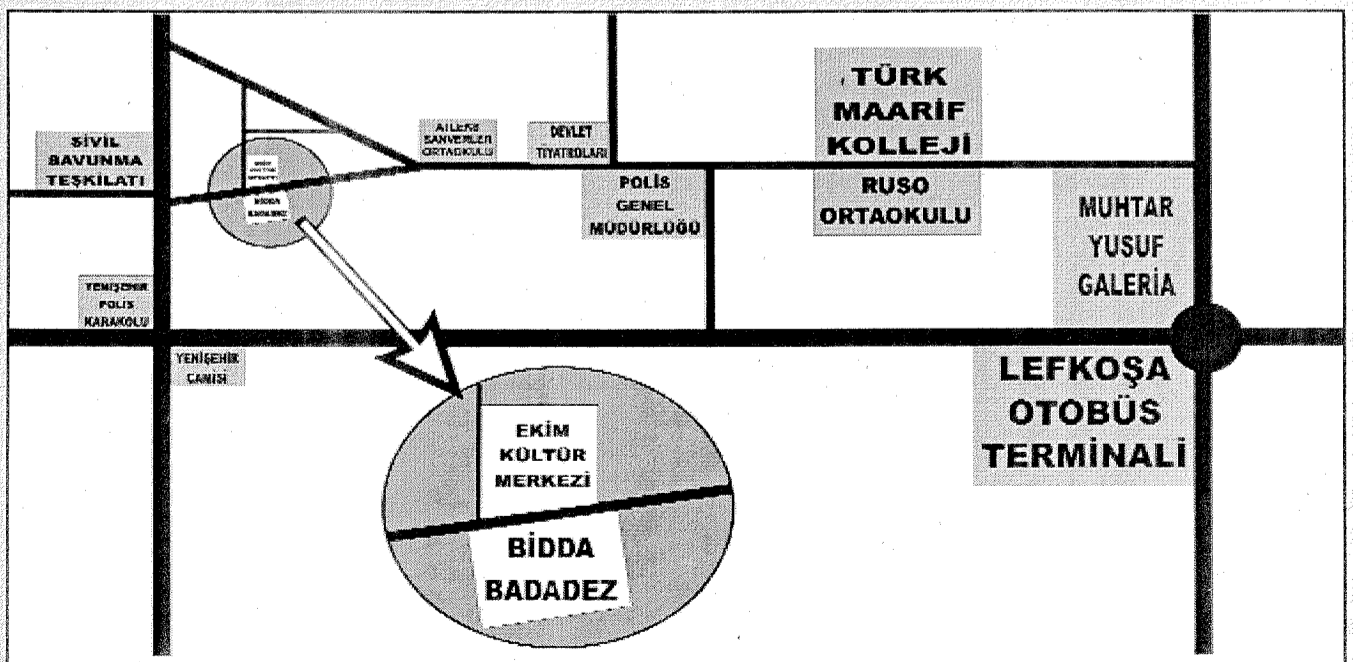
SİVİL SAVUNMA TEŞKİLATI

AİLEKS SANVERLER ORTAOKULU

DEVLET TİYATROLARI

TÜRK MAARİF KOLLEJİ

POLİS GENEL MÜDÜRLÜĞÜ

RUSO ORTAOKULU

MUHTAR YUSUF GALERİA

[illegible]

BİDDA BADADEZ

YENİŞEHİR POLİS KARAKOLU

YENİŞEHİR CAMİSİ

LEFKOŞA OTOBÜS TERMİNALİ

EKİM KÜLTÜR MERKEZİ

BİDDA BADADEZ